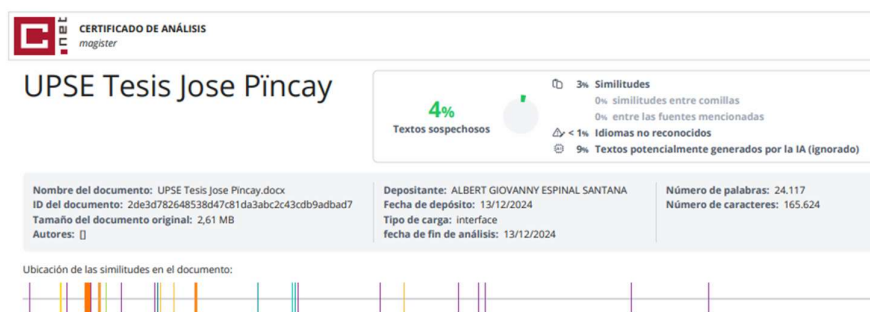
C .net

CERTIFICADO DE ANÁLISIS
magister

UPSE Tesis Jose Pïncay

4%
Textos sospechosos

3% Similitudes
0% similitudes entre comillas
0% entre las fuentes mencionadas
< 1% Idiomas no reconocidos
9% Textos potencialmente generados por la IA (ignorado)

Nombre del documento: UPSE Tesis Jose Pincay.docx
ID del documento: 2de3d782648548d47c81da3abc2c43cdb9adbad7
Tamaño del documento original: 2,61 MB
Autores: []

Depositante: ALBERT GIOVANNY ESPINAL SANTANA
Fecha de depósito: 13/12/2024
Tipo de carga: interface
fecha de fin de análisis: 13/12/2024

Número de palabras: 24.117
Número de caracteres: 165.624

Ubicación de las similitudes en el documento: